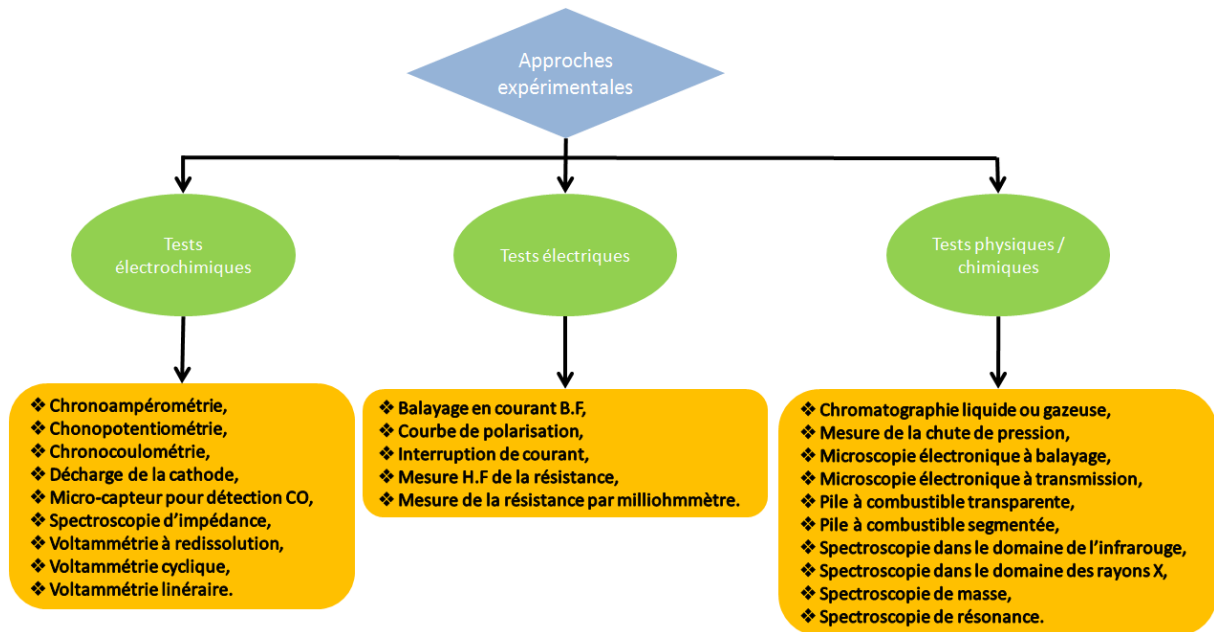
Approches expérimentales

Tests électrochimiques

Tests électriques

Tests physiques / chimiques

❖ Chronoampérométrie,
❖ Chonopotentiométrie,
❖ Chronocoulométrie,
❖ Décharge de la cathode,
❖ Micro-capteur pour détection CO,
❖ Spectroscopie d'impédance,
❖ Voltammétrie à redissolution,
❖ Voltammétrie cyclique,
❖ Voltammétrie linéraire.

❖ Balayage en courant B.F,
❖ Courbe de polarisation,
❖ Interruption de courant,
❖ Mesure H.F de la résistance,
❖ Mesure de la résistance par milliohmmètre.

❖ Chromatographie liquide ou gazeuse,
❖ Mesure de la chute de pression,
❖ Microscopie électronique à balayage,
❖ Microscopie électronique à transmission,
❖ Pile à combustible transparente,
❖ Pile à combustible segmentée,
❖ Spectroscopie dans le domaine de l'infrarouge,
❖ Spectroscopie dans le domaine des rayons X,
❖ Spectroscopie de masse,
❖ Spectroscopie de résonance.